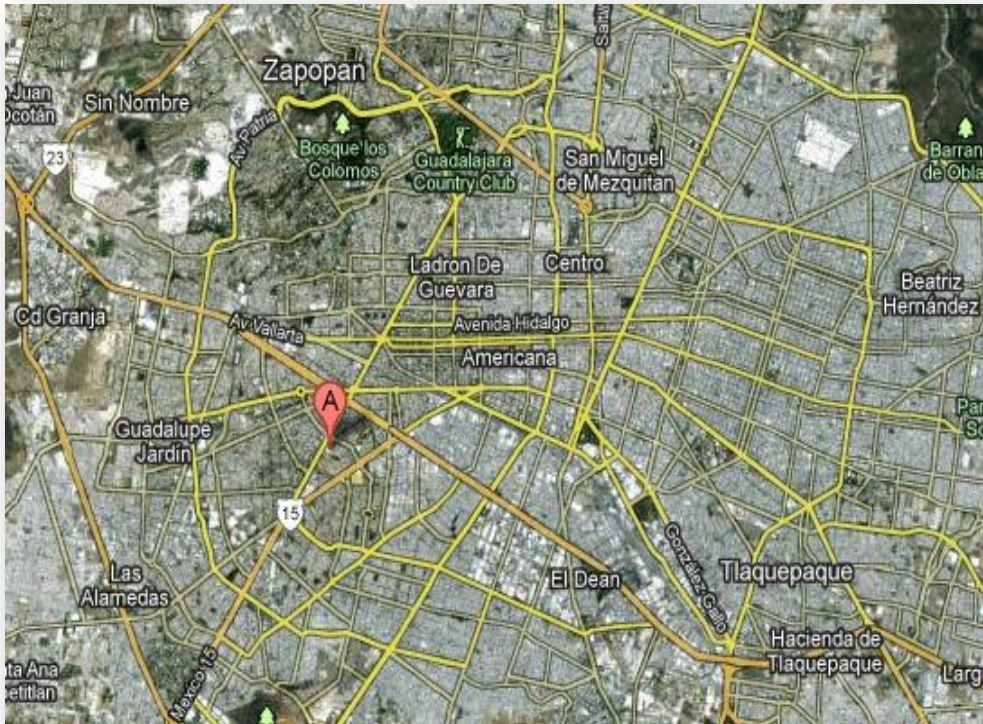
Zapopan

Juan
Ocotán

Sin Nombre

23

Av Patria

Bosque los
Colomos

Guadalajara
Country Club

San Miguel
de Mezquitan

Barran
de Obla

Ladron De
Guevara

Centro

Beatriz
Hernández

Cd Granja

Av Vallarta

Avenida Hidalgo

Americana

A

Par
So

Guadalupe
Jardín

15

González Gallo

Las
Alamedas

El Dean

Tlaquepaque

Hacienda de
Tlaquepaque

Larg

ta Ana
etitlán

Mexico 15